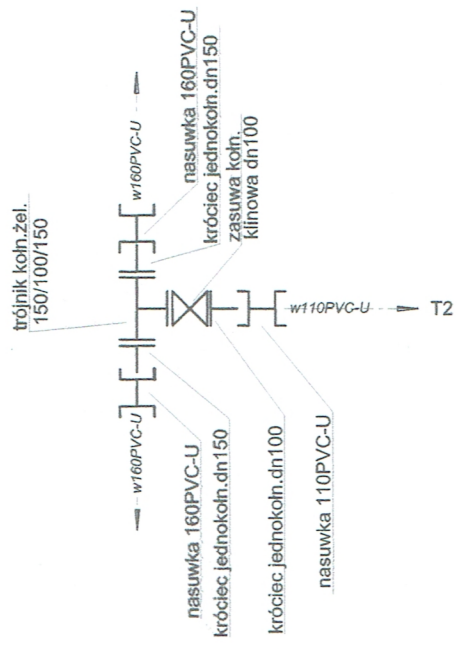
trójnik kołn.żel. 150/100/150

w160PVC-U

nasuwka 160PVC-U

króciec jednokołn.dn150

zasuwa kołn. klinowa dn100

w110PVC-U

T2

w160PVC-U

nasuwka 160PVC-U

króciec jednokołn.dn150

króciec jednokołn.dn100

nasuwka 110PVC-U